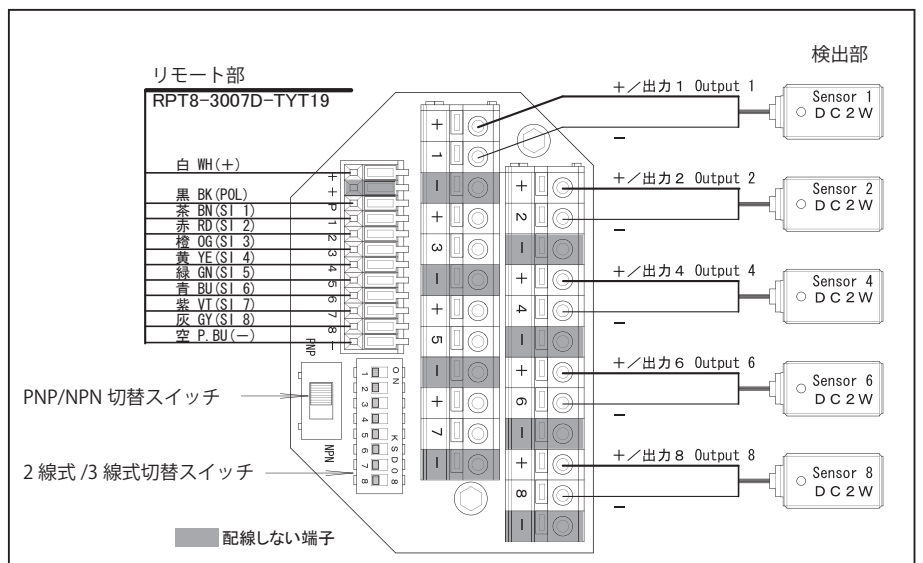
検出部

リモート部
RPT8-3007D-TYT19

白 WH(+)
黒 BK(POL)
茶 BN(SI 1)
赤 RD(SI 2)
橙 OG(SI 3)
黄 YE(SI 4)
緑 GN(SI 5)
青 BU(SI 6)
紫 VT(SI 7)
灰 GY(SI 8)
空 P.BU(−)

+ + P 1 2 3 4 5 6 7 8 −

PNP
NPN

ON
1 2 3 4 5 6 7 8
KSD08

PNP/NPN 切替スイッチ

2 線式 /3 線式切替スイッチ

配線しない端子

+ 1 − + 3 − + 5 − + 7 −

+ 2 − + 4 − + 6 − + 8 −

+/出力1 Output 1
−
+/出力2 Output 2
−
+/出力4 Output 4
−
+/出力6 Output 6
−
+/出力8 Output 8
−

Sensor 1
DC2W
Sensor 2
DC2W
Sensor 4
DC2W
Sensor 6
DC2W
Sensor 8
DC2W